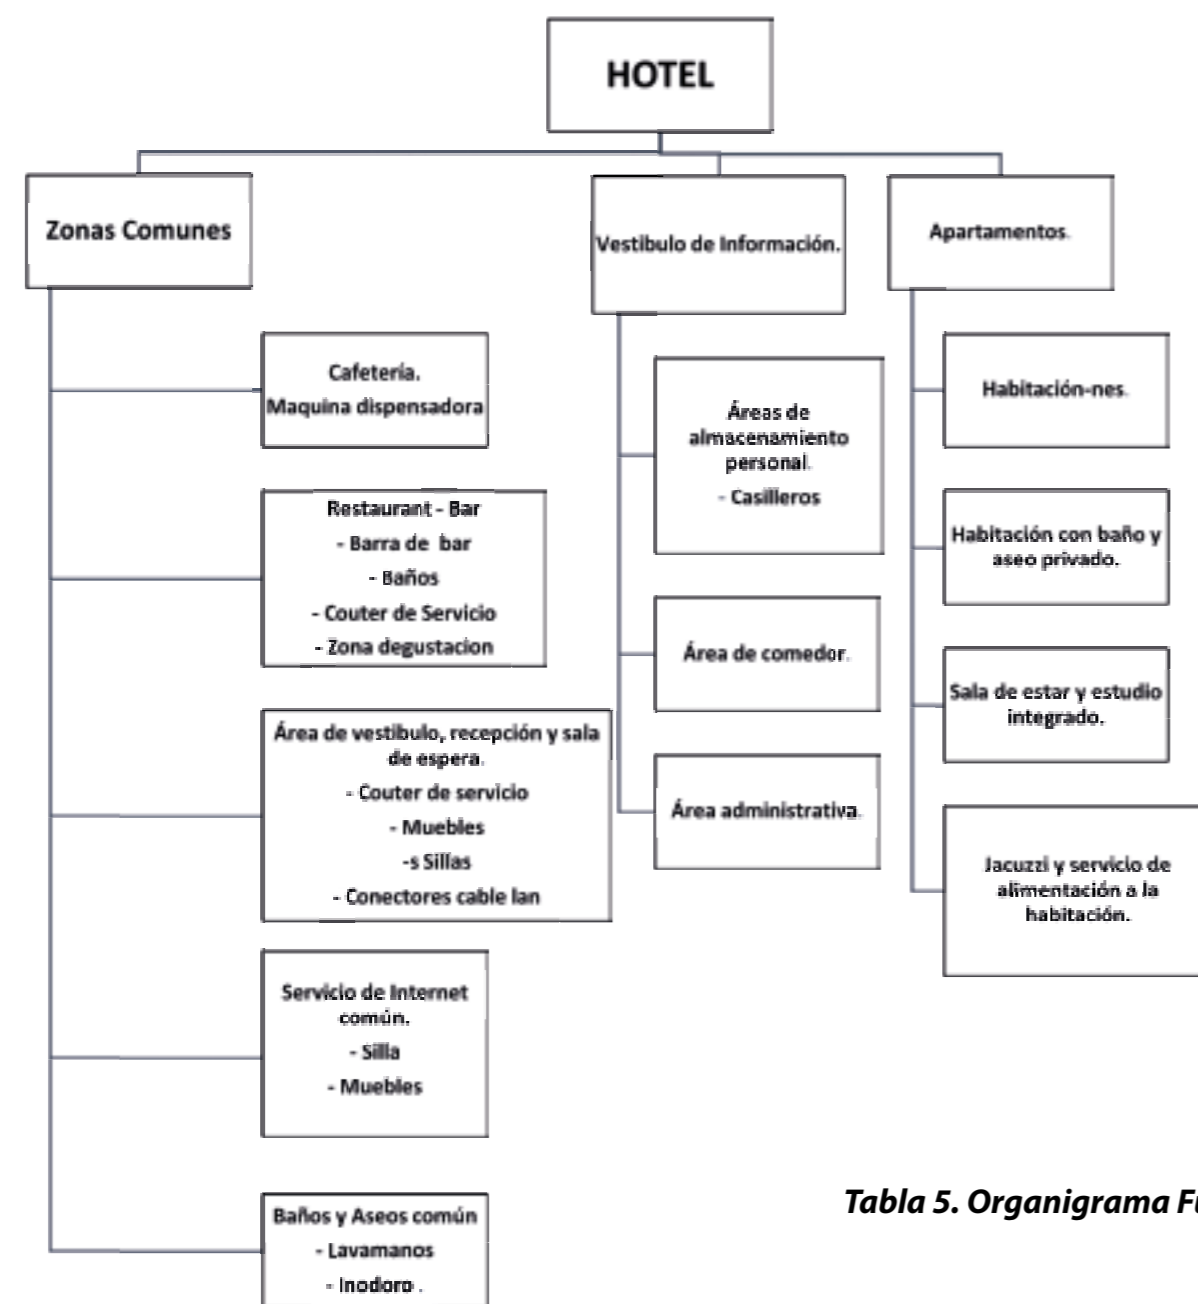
HOTEL

Zonas Comunes

Cafetería.
Maquina dispensadora

Restaurant - Bar
- Barra de bar
- Baños
- Couter de Servicio
- Zona degustacion

Área de vestibulo, recepción y sala de espera.
- Couter de servicio
- Muebles
-s Sillas
- Conectores cable lan

Servicio de Internet común.
- Silla
- Muebles

Baños y Aseos común
- Lavamanos
- Inodoro .

Vestibulo de Información.

Áreas de almacenamiento personal.
- Casilleros

Área de comedor.

Área administrativa.

Apartamentos.

Habitación-nes.

Habitación con baño y aseo privado.

Sala de estar y estudio integrado.

Jacuzzi y servicio de alimentación a la habitación.

Tabla 5. Organigrama F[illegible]